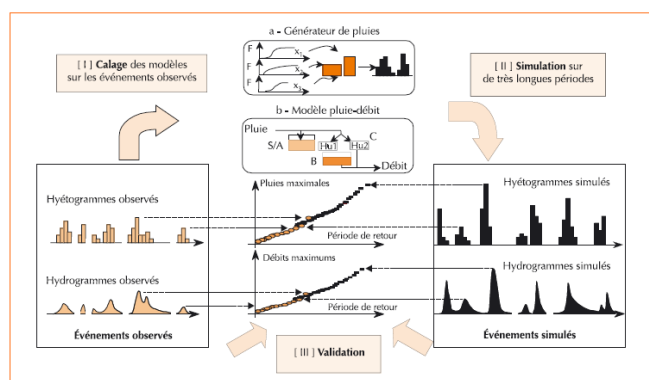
a - Générateur de pluies

F
F
F
$x_1$
$x_2$
$x_3$

[ I ] Calage des modèles sur les événements observés

[ II ] Simulation sur de très longues périodes

b - Modèle pluie-débit

Pluie
S/A
Hu1
Hu2
C
B
Débit

Hyétogrammes observés

Pluies maximales

Période de retour

Hyétogrammes simulés

Hydrogrammes observés

Débits maximums

Période de retour

Hydrogrammes simulés

Événements observés

[ III ] Validation

Événements simulés